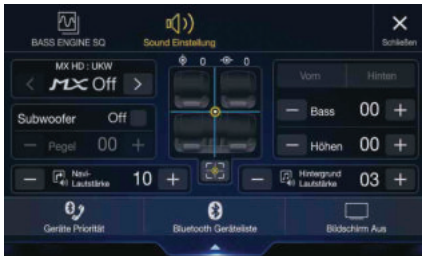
BASS ENGINE SQ

Sound Einstellung

Schließen

MX HD : UKW

MX Off

0 0

Vorn Hinten

Subwoofer Off

Bass 00

Pegel 00

Höhen 00

Navi-Lautstärke 10

Hintergrund Lautstärke 03

Geräte Priorität

Bluetooth Geräteliste

Bildschirm Aus